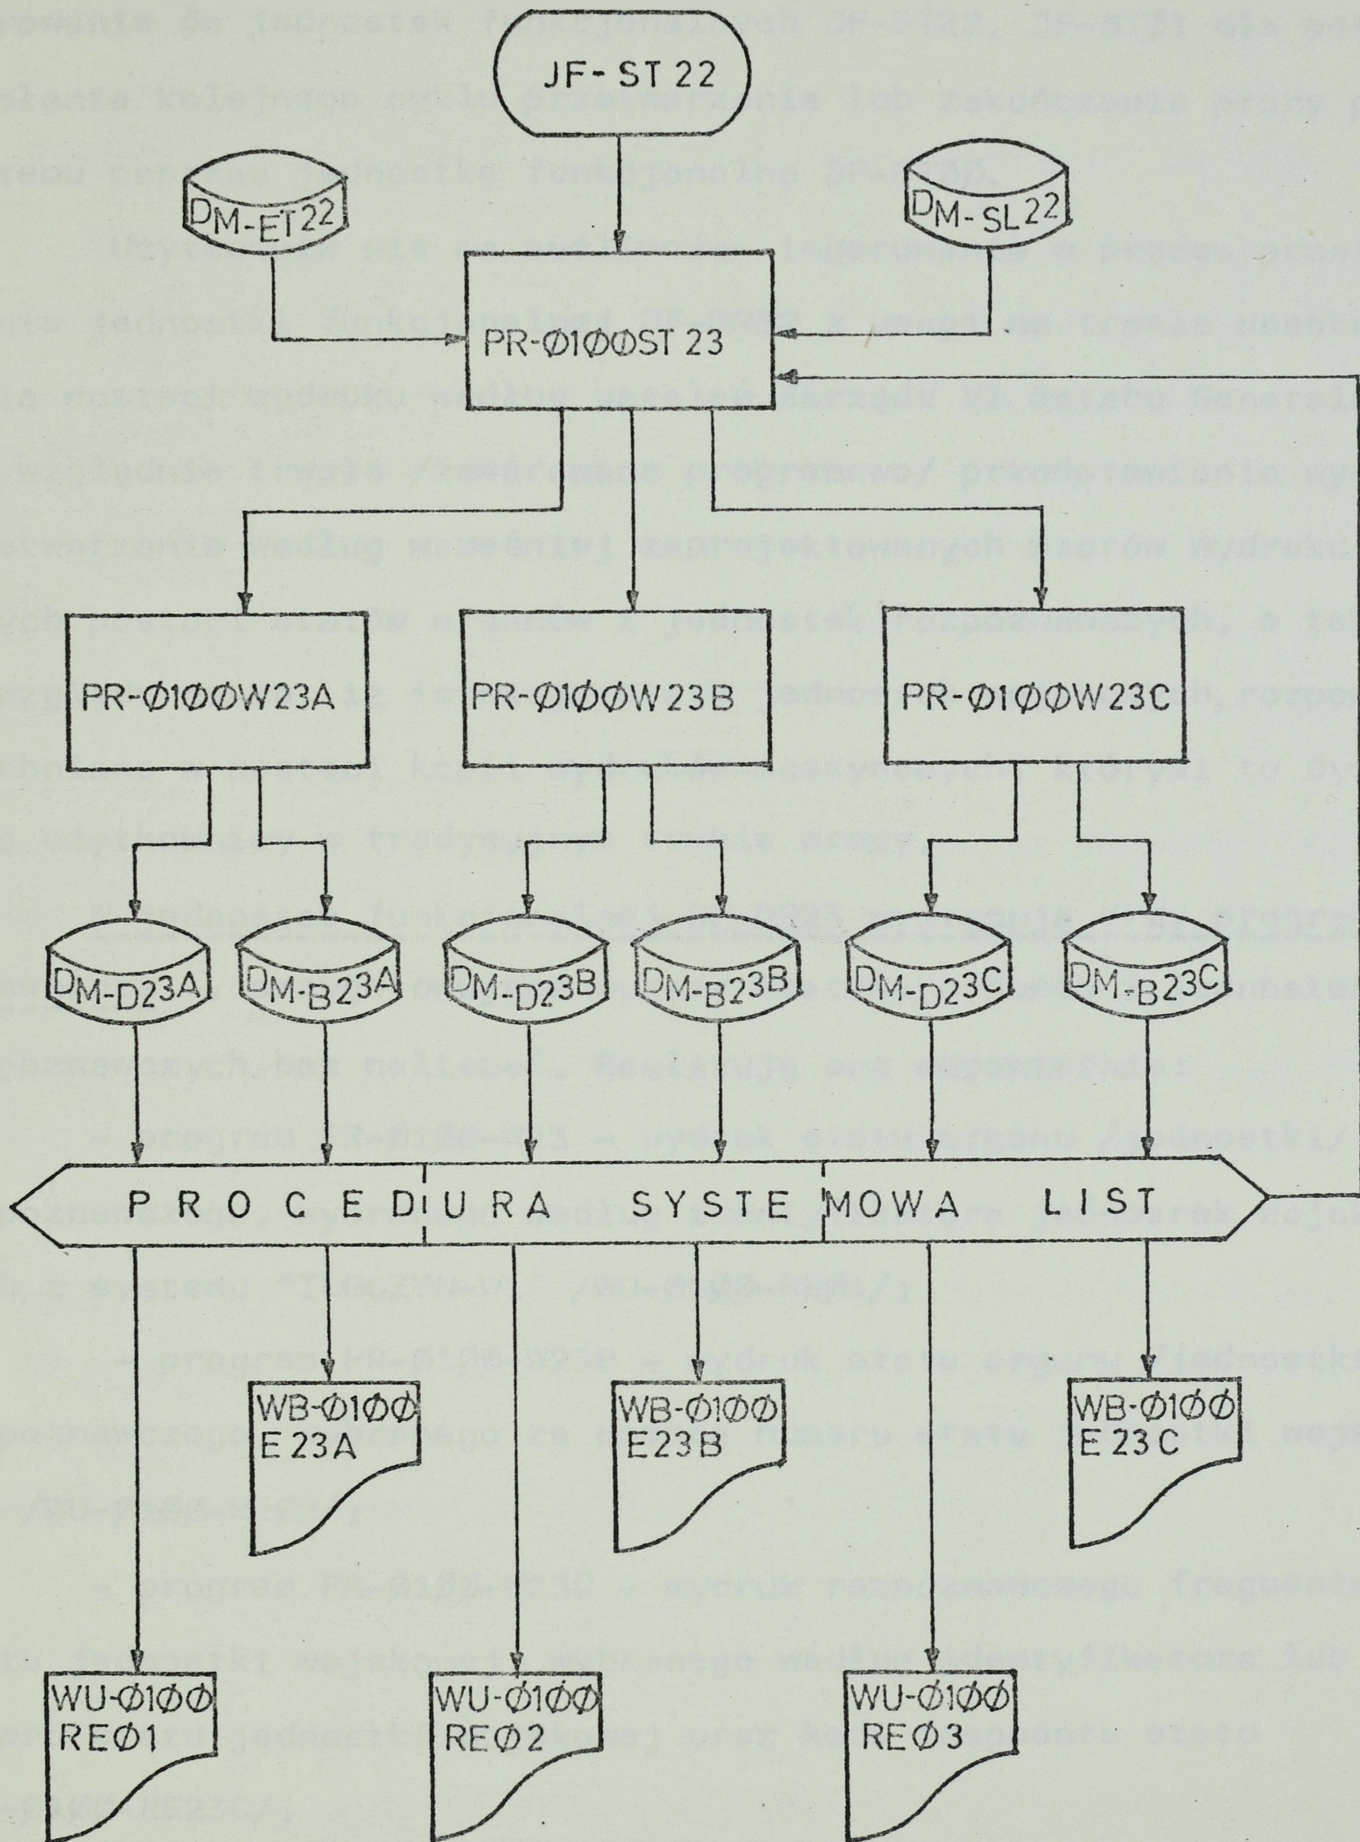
JF-ST 22

DM-ET22

DM-SL22

PR-Ø1ØØST 23

PR-Ø1ØØW23A

PR-Ø1ØØW23B

PR-Ø1ØØW23C

DM-D23A

DM-B23A

DM-D23B

DM-B23B

DM-D23C

DM-B23C

PROCEDURA SYSTEMOWA LIST

WB-Ø1ØØ E23A

WB-Ø1ØØ E23B

WB-Ø1ØØ E23C

WU-Ø1ØØ REØ1

WU-Ø1ØØ REØ2

WU-Ø1ØØ REØ3